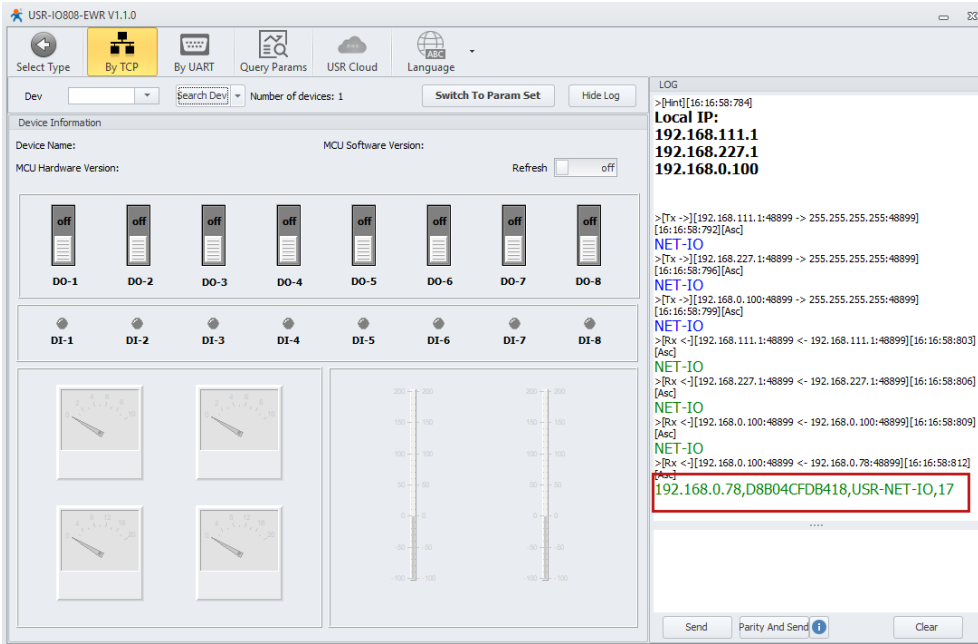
USR-IO808-EWR V1.1.0

Select Type | By TCP | By UART | Query Params | USR Cloud | Language

Dev | Search Dev | Number of devices: 1 | Switch To Param Set | Hide Log

Device Information

Device Name: | MCU Software Version:

MCU Hardware Version: | Refresh | off

off off off off off off off off

DO-1 DO-2 DO-3 DO-4 DO-5 DO-6 DO-7 DO-8

DI-1 DI-2 DI-3 DI-4 DI-5 DI-6 DI-7 DI-8

200 150 100 50 0 -50 -100

200 150 100 50 0 -50 -100

LOG

>[Hint][16:16:58:784]
Local IP:
192.168.111.1
192.168.227.1
192.168.0.100

>[Tx ->][192.168.111.1:48899 -> 255.255.255.255:48899][16:16:58:792][Asc]
NET-IO
>[Tx ->][192.168.227.1:48899 -> 255.255.255.255:48899][16:16:58:796][Asc]
NET-IO
>[Tx ->][192.168.0.100:48899 -> 255.255.255.255:48899][16:16:58:799][Asc]
NET-IO
>[Rx <-][192.168.111.1:48899 <- 192.168.111.1:48899][16:16:58:803][Asc]
NET-IO
>[Rx <-][192.168.227.1:48899 <- 192.168.227.1:48899][16:16:58:806][Asc]
NET-IO
>[Rx <-][192.168.0.100:48899 <- 192.168.0.100:48899][16:16:58:809][Asc]
NET-IO
>[Rx <-][192.168.0.100:48899 <- 192.168.0.78:48899][16:16:58:812][Asc]
192.168.0.78,D8B04CFDB418,USR-NET-IO,17

Send | Parity And Send | Clear